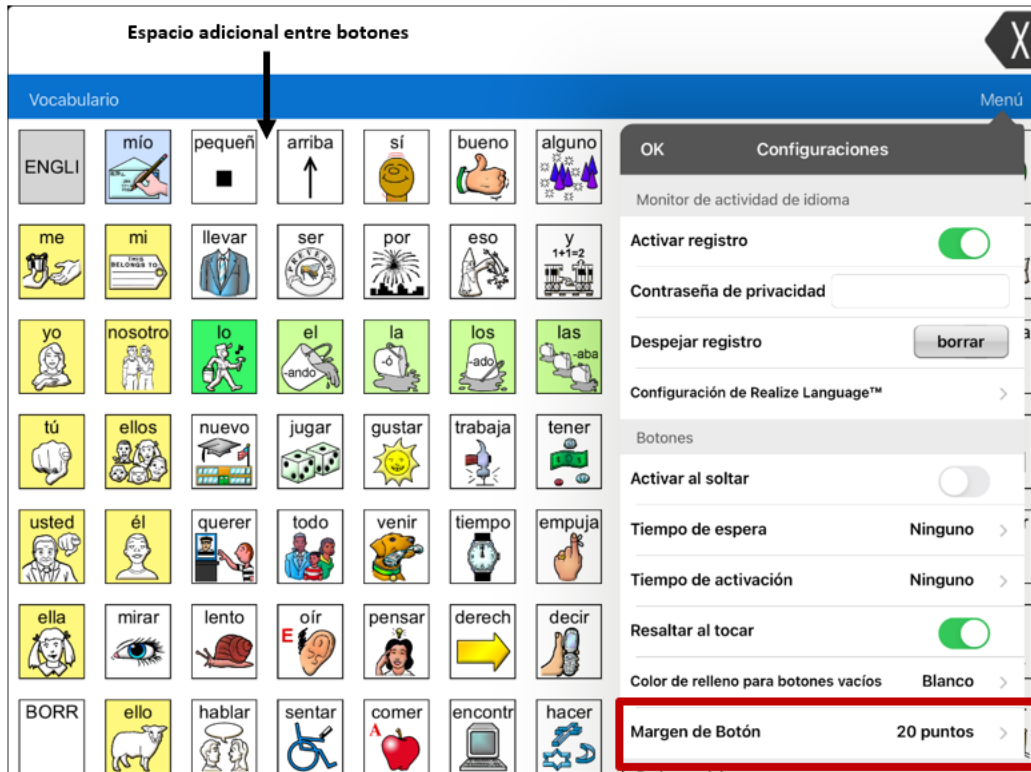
Espacio adicional entre botones

Vocabulario

Menú

| ENGLI | mío | pequeñ | arriba | sí | bueno | alguno |
|---|---|---|---|---|---|---|
| me | mi | llevar | ser | por | eso | y |
| yo | nosotro | lo | el | la | los | las |
| tú | ellos | nuevo | jugar | gustar | trabaja | tener |
| usted | él | querer | todo | venir | tiempo | empuja |
| ella | mirar | lento | oír | pensar | derech | decir |
| BORR | ello | hablar | sentar | comer | encontr | hacer |

THIS BELONGS TO

$1+1=2$

-ando

-ó

-ado

-aba

E

A

OK

Configuraciones

Monitor de actividad de idioma

Activar registro

Contraseña de privacidad

Despejar registro

borrar

Configuración de Realize Language™

Botones

Activar al soltar

Tiempo de espera

Ninguno

Tiempo de activación

Ninguno

Resaltar al tocar

Color de relleno para botones vacíos

Blanco

Margen de Botón

20 puntos